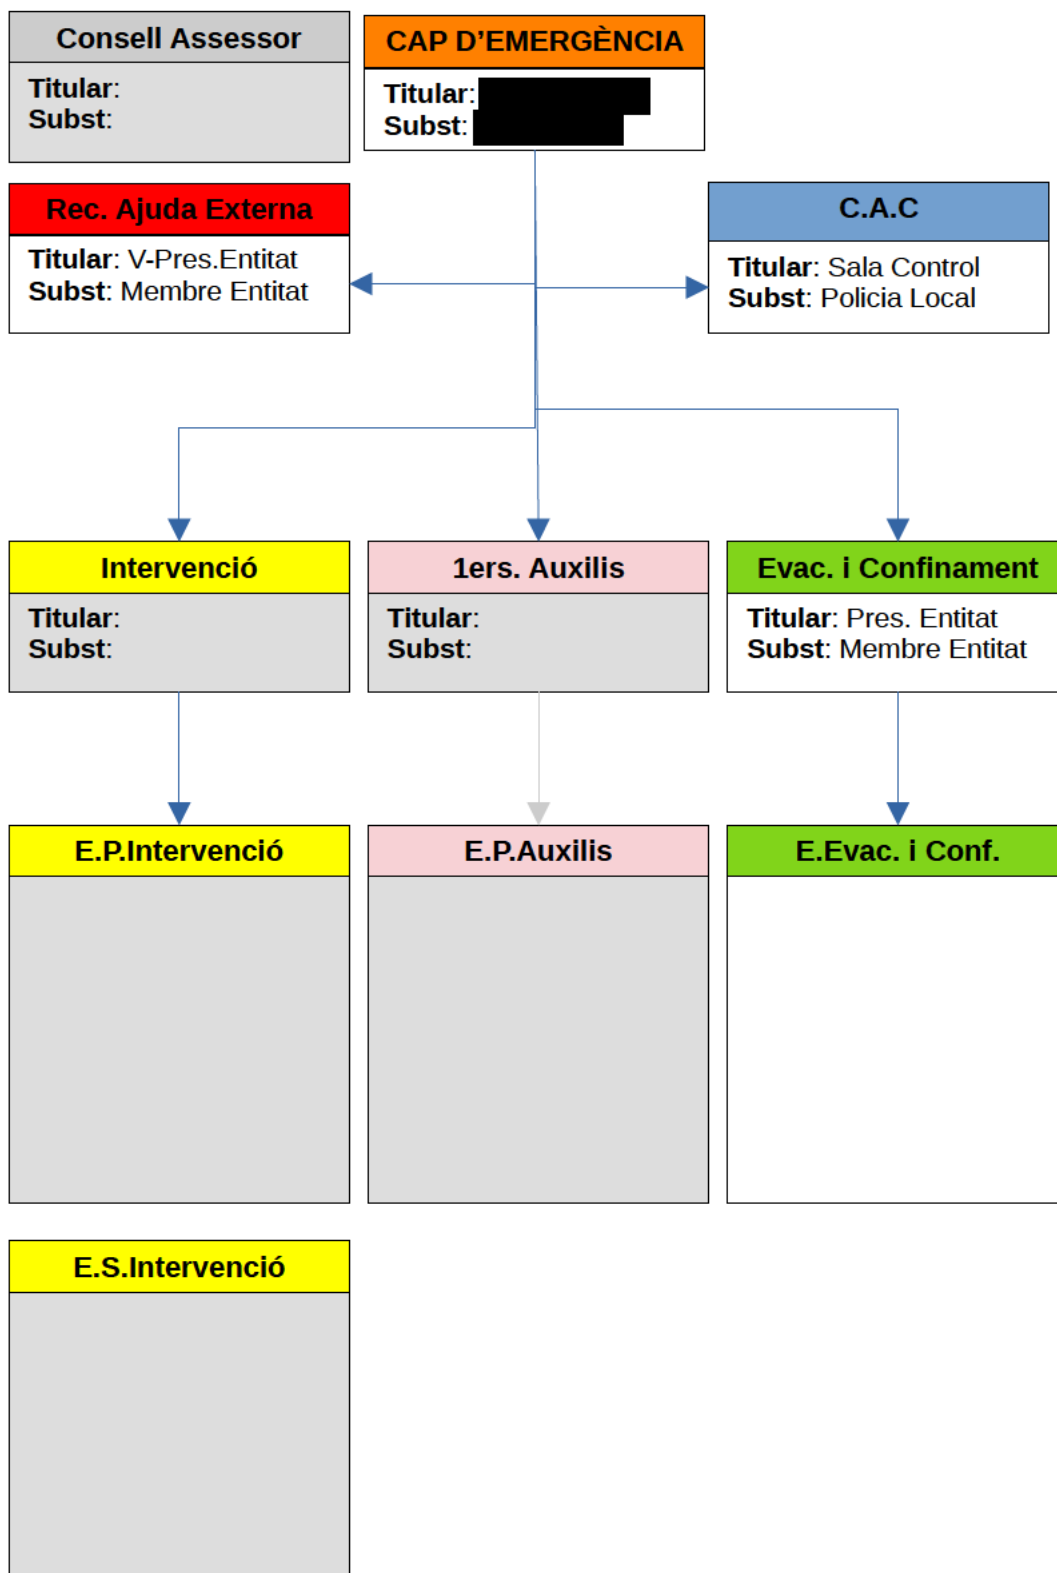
Consell Assessor
Titular:
Subst:

CAP D'EMERGÈNCIA
Titular: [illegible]
Subst: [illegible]

Rec. Ajuda Externa
Titular: V-Pres.Entitat
Subst: Membre Entitat

C.A.C
Titular: Sala Control
Subst: Policia Local

Intervenció
Titular:
Subst:

1ers. Auxilis
Titular:
Subst:

Evac. i Confinament
Titular: Pres. Entitat
Subst: Membre Entitat

E.P.Intervenció

E.P.Auxilis

E.Evac. i Conf.

E.S.Intervenció